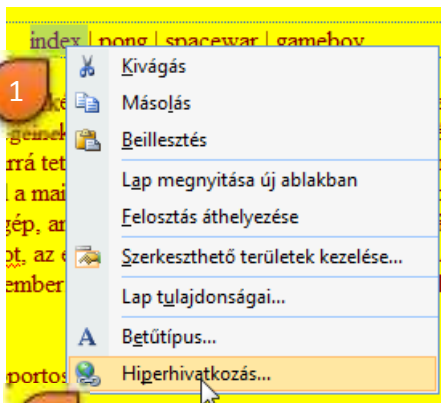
index | pong | spacewar | gameboy

1

Kivágás
Másolás
Beillesztés
Lap megnyitása új ablakban
Felosztás áthelyezése
Szerkeszthető területek kezelése...
Lap tulajdonságai...
Betűtípus...
Hiperhivatkozás...